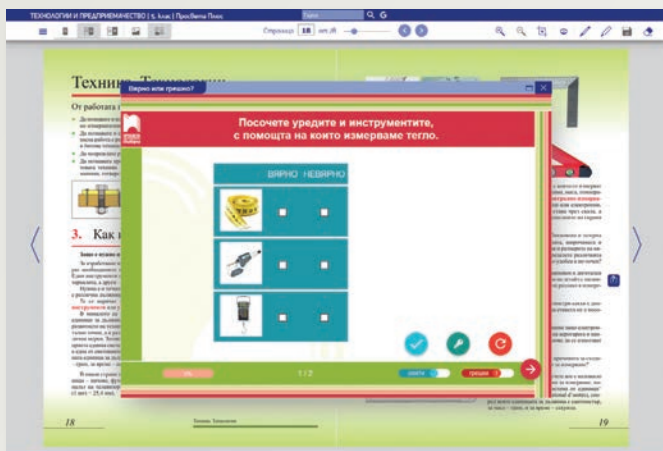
ТЕХНОЛОГИИ И ПРЕДПРИЕМАЧЕСТВО | 5. клас | Просвета Плюс

Страница 18 от 48

Техника. Технологии

От работата

Верно или грешно?

Посочете уредите и инструментите, с помощта на които измерваме тегло.

| | ВЯРНО | НЕВЯРНО |
|---|---|---|
| | ☐ | ☐ |
| | ☐ | ☐ |
| | ☐ | ☐ |

1 / 2

3. Как

18

Техника. Технологии

19